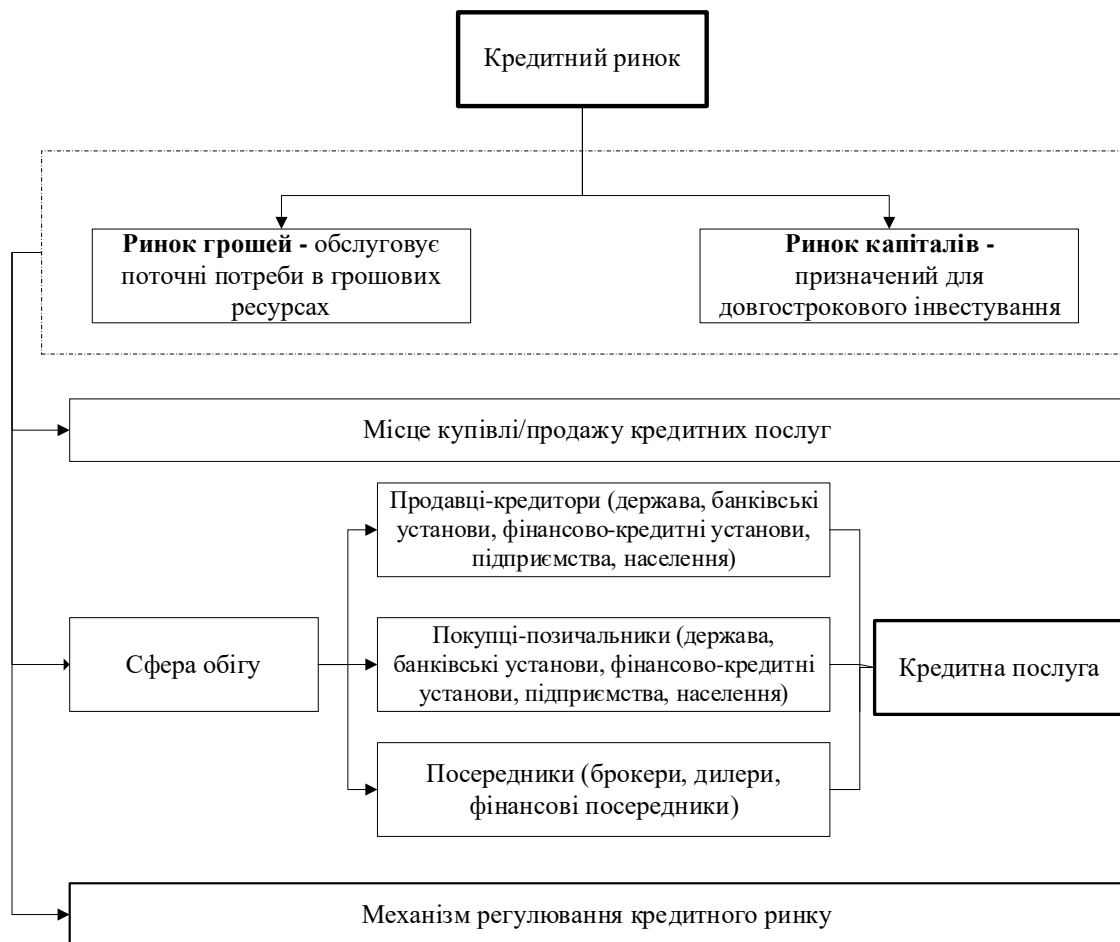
Кредитний ринок

**Ринок грошей -** обслуговує поточні потреби в грошових ресурсах

**Ринок капіталів -** призначений для довгострокового інвестування

Місце купівлі/продажу кредитних послуг

Продавці-кредитори (держава, банківські установи, фінансово-кредитні установи, підприємства, населення)

Сфера обігу

Покупці-позичальники (держава, банківські установи, фінансово-кредитні установи, підприємства, населення)

Кредитна послуга

Посередники (брокери, дилери, фінансові посередники)

Механізм регулювання кредитного ринку